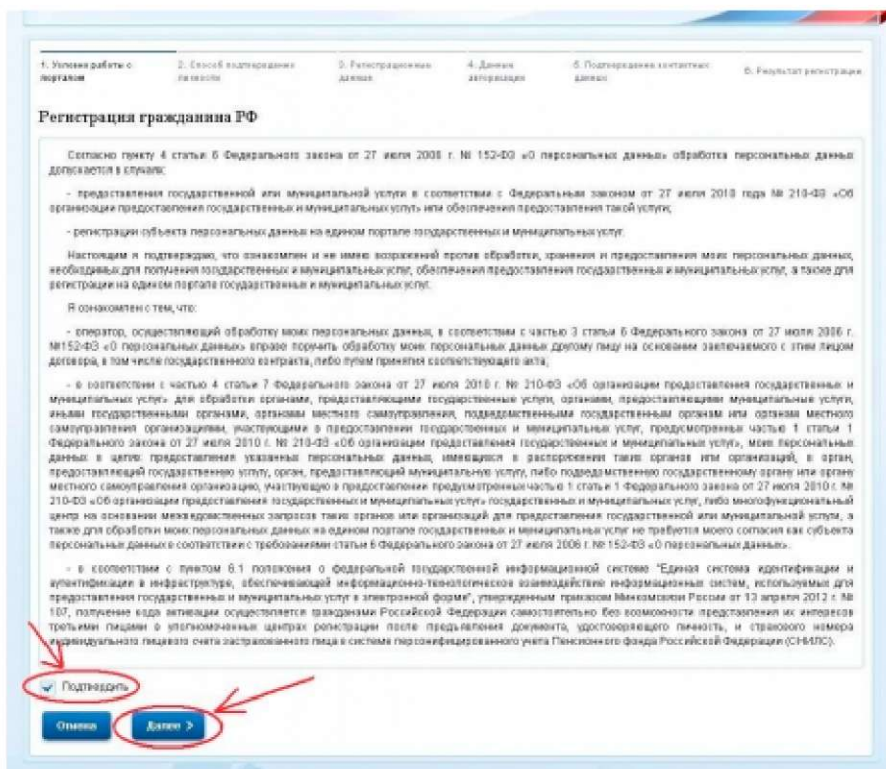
1. Условия работы с порталом | 2. Способ подтверждения личности | 3. Регистрационные данные | 4. Данные авторизации | 5. Подтверждение контактных данных | 6. Результат регистрации

Регистрация гражданина РФ

Согласно пункту 4 статьи 6 Федерального закона от 27 июля 2006 г. № 152-ФЗ «О персональных данных» обработка персональных данных допускается в случаях:

- предоставления государственной или муниципальной услуги в соответствии с Федеральным законом от 27 июля 2010 года № 210-ФЗ «Об организации предоставления государственных и муниципальных услуг» или обеспечения предоставления такой услуги;

- регистрации субъекта персональных данных на едином портале государственных и муниципальных услуг.

Настоящим я подтверждаю, что ознакомлен и не имею возражений против обработки, хранения и предоставления моих персональных данных, необходимых для получения государственных и муниципальных услуг, обеспечения предоставления государственных и муниципальных услуг, а также для регистрации на едином портале государственных и муниципальных услуг.

Я ознакомлен с тем, что:

- оператор, осуществляющий обработку моих персональных данных, в соответствии с частью 3 статьи 6 Федерального закона от 27 июля 2006 г. №152-ФЗ «О персональных данных» вправе поручить обработку моих персональных данных другому лицу на основании заключаемого с этим лицом договора, в том числе государственного контракта, либо путем принятия соответствующего акта;

- в соответствии с частью 4 статьи 7 Федерального закона от 27 июля 2010 г. № 210-ФЗ «Об организации предоставления государственных и муниципальных услуг» для обработки органами, предоставляющими государственные услуги, органами, предоставляющими муниципальные услуги, иными государственными органами, органами местного самоуправления, подведомственными государственным органам или органам местного самоуправления организациями, участвующими в предоставлении государственных и муниципальных услуг, предусмотренных частью 1 статьи 1 Федерального закона от 27 июля 2010 г. № 210-ФЗ «Об организации предоставления государственных и муниципальных услуг», моих персональных данных в целях предоставления указанных персональных данных, имеющихся в распоряжении таких органов или организаций, в орган, предоставляющий государственную услугу, орган, предоставляющий муниципальную услугу, либо подведомственную государственному органу или органу местного самоуправления организацию, участвующую в предоставлении предусмотренных частью 1 статьи 1 Федерального закона от 27 июля 2010 г. № 210-ФЗ «Об организации предоставления государственных и муниципальных услуг» государственных и муниципальных услуг, либо многофункциональный центр на основании межведомственных запросов таких органов или организаций для предоставления государственной или муниципальной услуги, а также для обработки моих персональных данных на едином портале государственных и муниципальных услуг не требуется моего согласия как субъекта персональных данных в соответствии с требованиями статьи 6 Федерального закона от 27 июля 2006 г. № 152-ФЗ «О персональных данных».

- в соответствии с пунктом 6.1 положения о федеральной государственной информационной системе "Единая система идентификации и аутентификации в инфраструктуре, обеспечивающей информационно-технологическое взаимодействие информационных систем, используемых для предоставления государственных и муниципальных услуг в электронной форме", утвержденным приказом Минкомсвязи России от 13 апреля 2012 г. № 107, получение кода активации осуществляется гражданами Российской Федерации самостоятельно без возможности представления их интересов третьими лицами в уполномоченных центрах регистрации после предъявления документа, удостоверяющего личность, и страхового номера индивидуального лицевого счета застрахованного лица в системе персонифицированного учета Пенсионного фонда Российской Федерации (СНИЛС).

Подтвердить

Отмена | Далее >